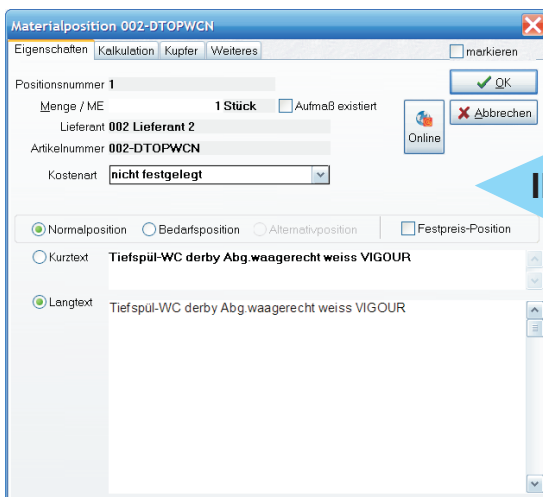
Materialposition 002-DTOPWCN

Eigenschaften | Kalkulation | Kupfer | Weiteres

markieren

Positionsnummer 1

Menge / ME 1 Stück

Aufmaß existiert

Lieferant 002 Lieferant 2

Artikelnummer 002-DTOPWCN

Kostenart nicht festgelegt

OK

Abbrechen

Online

Normalposition Bedarfsposition Alternativposition

Festpreis-Position

Kurztext Tiefspül-WC derby Abg.waagerecht weiss VIGOUR

Langtext Tiefspül-WC derby Abg.waagerecht weiss VIGOUR